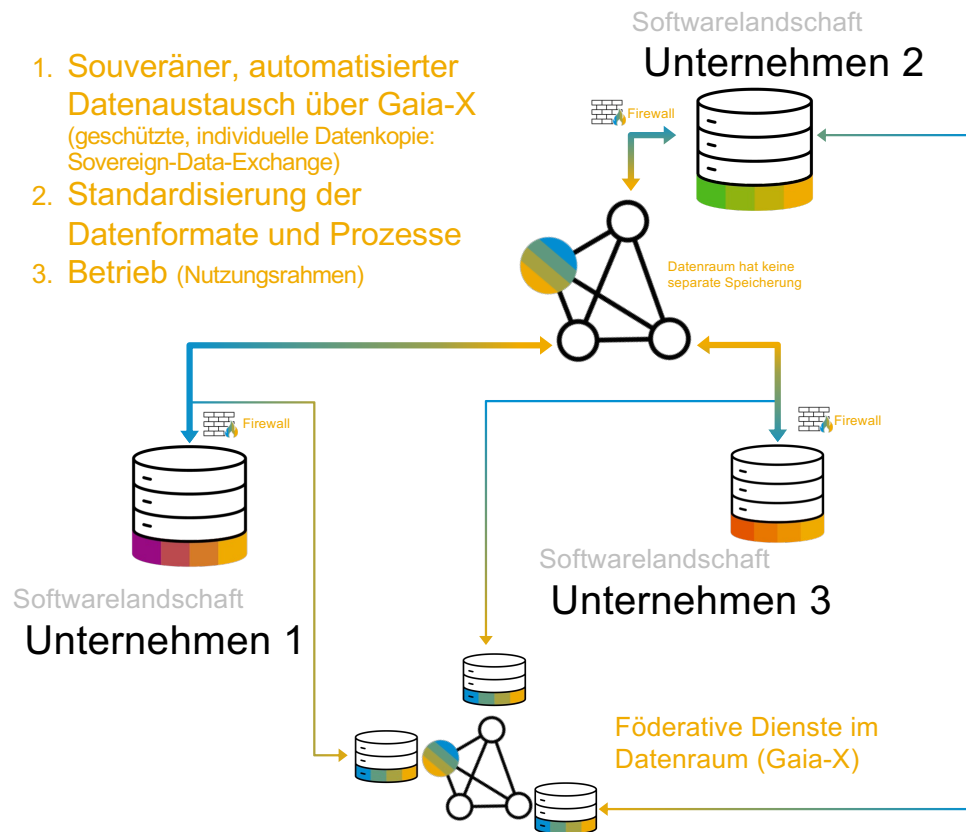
1. Souveräner, automatisierter Datenaustausch über Gaia-X (geschützte, individuelle Datenkopie: Sovereign-Data-Exchange)

2. Standardisierung der Datenformate und Prozesse

3. Betrieb (Nutzungsrahmen)

Softwarelandschaft
Unternehmen 2

Firewall

Datenraum hat keine separate Speicherung

Firewall

Firewall

Softwarelandschaft
Unternehmen 3

Softwarelandschaft
Unternehmen 1

Föderative Dienste im Datenraum (Gaia-X)